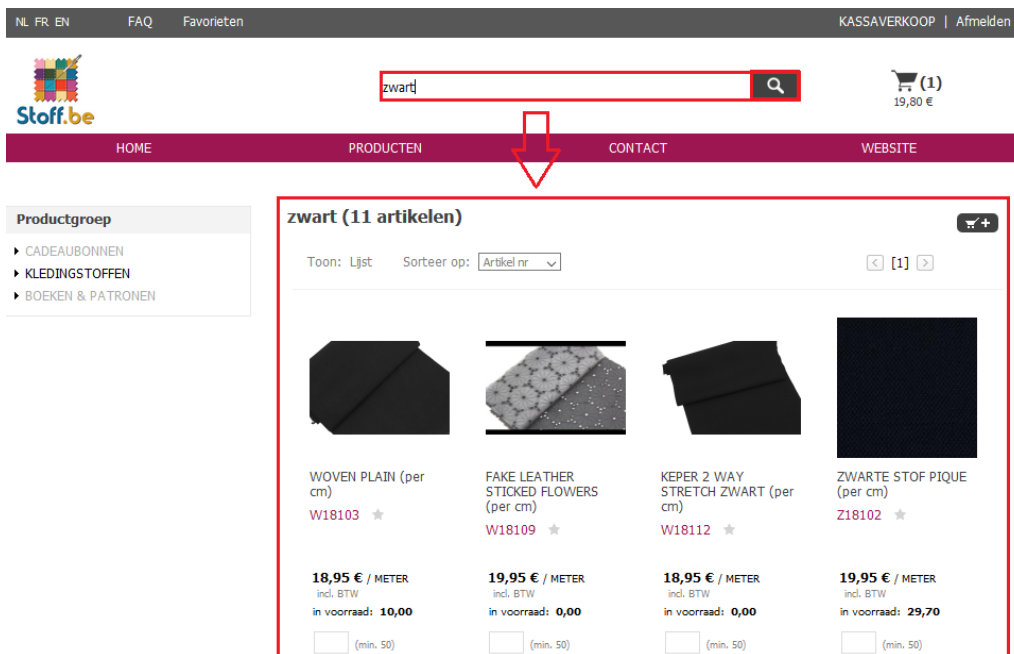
NL FR EN FAQ Favorieten KASSAVERKOOP | Afmelden

Stoff.be

zwart

(1)
19,80 €

HOME PRODUCTEN CONTACT WEBSITE

Productgroep
CADEAUBONNEN
KLEDINGSTOFFEN
BOEKEN & PATRONEN

zwart (11 artikelen)

Toon: Lijst Sorteer op: Artikel nr

[1]

WOVEN PLAIN (per cm)
W18103
18,95 € / METER
incl. BTW
in voorraad: 10,00
(min. 50)

FAKE LEATHER STICKED FLOWERS (per cm)
W18109
19,95 € / METER
incl. BTW
in voorraad: 0,00
(min. 50)

KEPER 2 WAY STRETCH ZWART (per cm)
W18112
18,95 € / METER
incl. BTW
in voorraad: 0,00
(min. 50)

ZWARTE STOF PIQUE (per cm)
Z18102
19,95 € / METER
incl. BTW
in voorraad: 29,70
(min. 50)